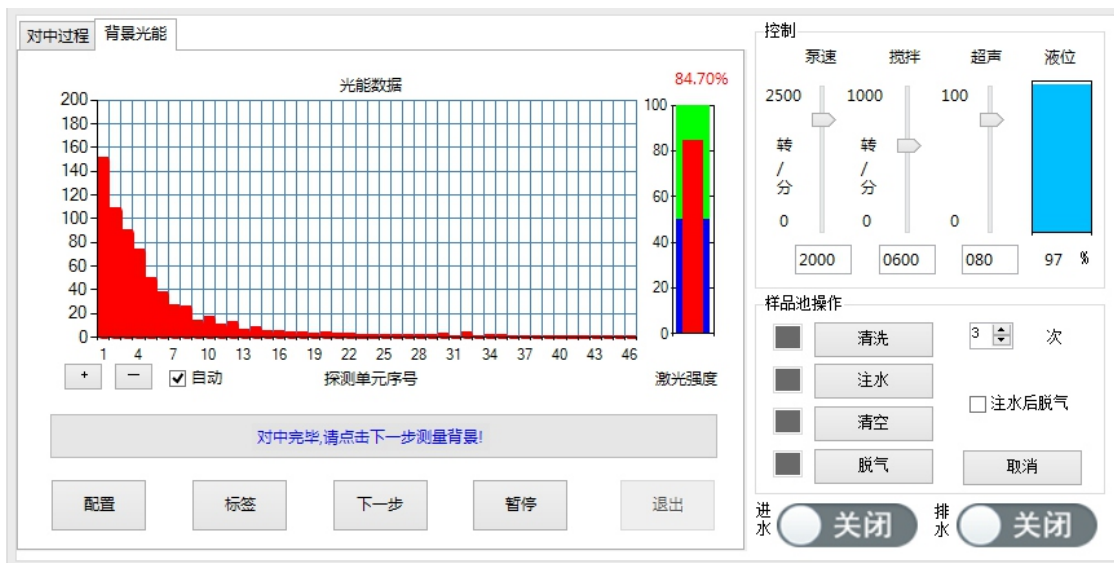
对中过程 背景光能

光能数据

84.70%

200
180
160
140
120
100
80
60
40
20
0

1 4 7 10 13 16 19 22 25 28 31 34 37 40 43 46

100
80
60
40
20
0

+ — ☑ 自动 探测单元序号 激光强度

对中完毕,请点击下一步测量背景!

配置 标签 下一步 暂停 退出

控制

泵速 搅拌 超声 液位

2500 1000 100

转 / 分 转 / 分

0 0 0

2000 0600 080 97 %

样品池操作

清洗 3 次

注水

清空 ☐ 注水后脱气

脱气 取消

进水 关闭 排水 关闭